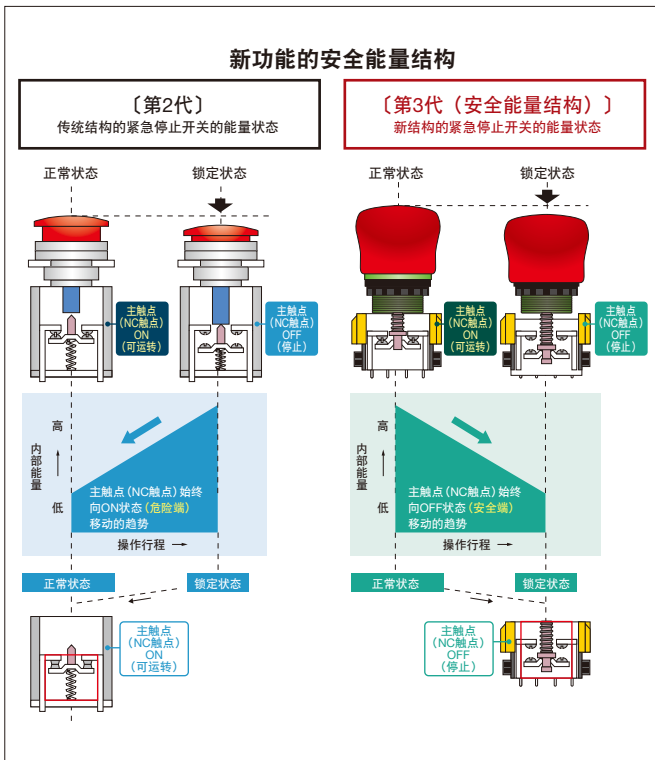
新功能的安全能量结构

〔第2代〕
传统结构的紧急停止开关的能量状态

〔第3代（安全能量结构）〕
新结构的紧急停止开关的能量状态

正常状态

锁定状态

主触点
（NC触点）
ON
（可运转）

主触点
（NC触点）
OFF
（停止）

正常状态

锁定状态

主触点
（NC触点）
ON
（可运转）

主触点
（NC触点）
OFF
（停止）

高

内部能量

低

主触点（NC触点）始终向ON状态（危险端）移动的趋势

操作行程 →

高

内部能量

低

主触点（NC触点）始终向OFF状态（安全端）移动的趋势

操作行程 →

正常状态

锁定状态

正常状态

锁定状态

主触点
（NC触点）
ON
（可运转）

主触点
（NC触点）
OFF
（停止）